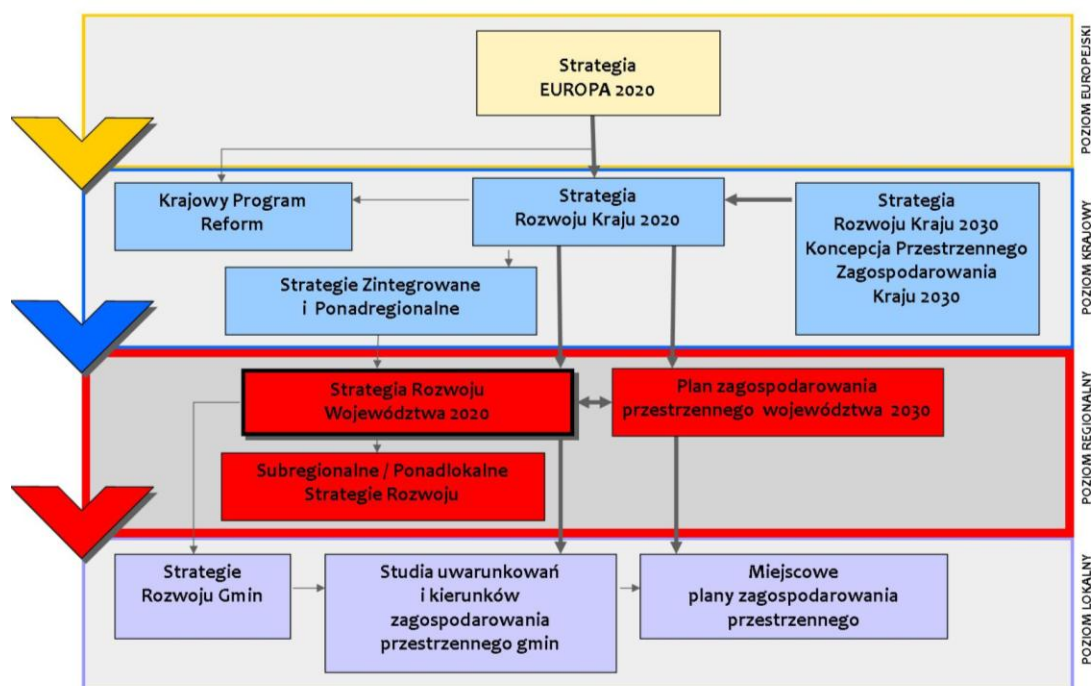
Strategia EUROPA 2020

POZIOM EUROPEJSKI

Krajowy Program Reform

Strategia Rozwoju Kraju 2020

Strategia Rozwoju Kraju 2030 Koncepcja Przestrzennego Zagospodarowania Kraju 2030

Strategie Zintegrowane i Ponadregionalne

POZIOM KRAJOWY

Strategia Rozwoju Województwa 2020

Plan zagospodarowania przestrzennego województwa 2030

Subregionalne / Ponadlokalne Strategie Rozwoju

POZIOM REGIONALNY

Strategie Rozwoju Gmin

Studia uwarunkowań i kierunków zagospodarowania przestrzennego gmin

Miejscowe plany zagospodarowania przestrzennego

POZIOM LOKALNY